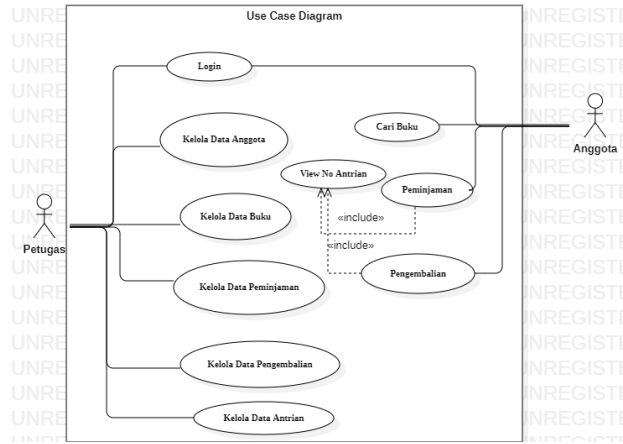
Use Case Diagram

Login

Kelola Data Anggota

Cari Buku

View No Antrian

Peminjaman

Kelola Data Buku

«include»

«include»

Pengembalian

Kelola Data Peminjaman

Kelola Data Pengembalian

Kelola Data Antrian

Petugas

Anggota

UNREGISTERED UNREGISTERED UNREGISTERED UNREGISTERED UNREGISTERED UNREGISTERED UNREGISTERED UNREGISTERED UNREGISTERED UNREGISTERED UNREGISTERED UNREGISTERED UNREGISTERED UNREGISTERED UNREGISTERED UNREGISTERED UNREGISTERED UNREGISTERED UNREGISTERED UNREGISTERED UNREGISTERED UNREGISTERED UNREGISTERED UNREGISTERED UNREGISTERED UNREGISTERED UNREGISTERED UNREGISTERED